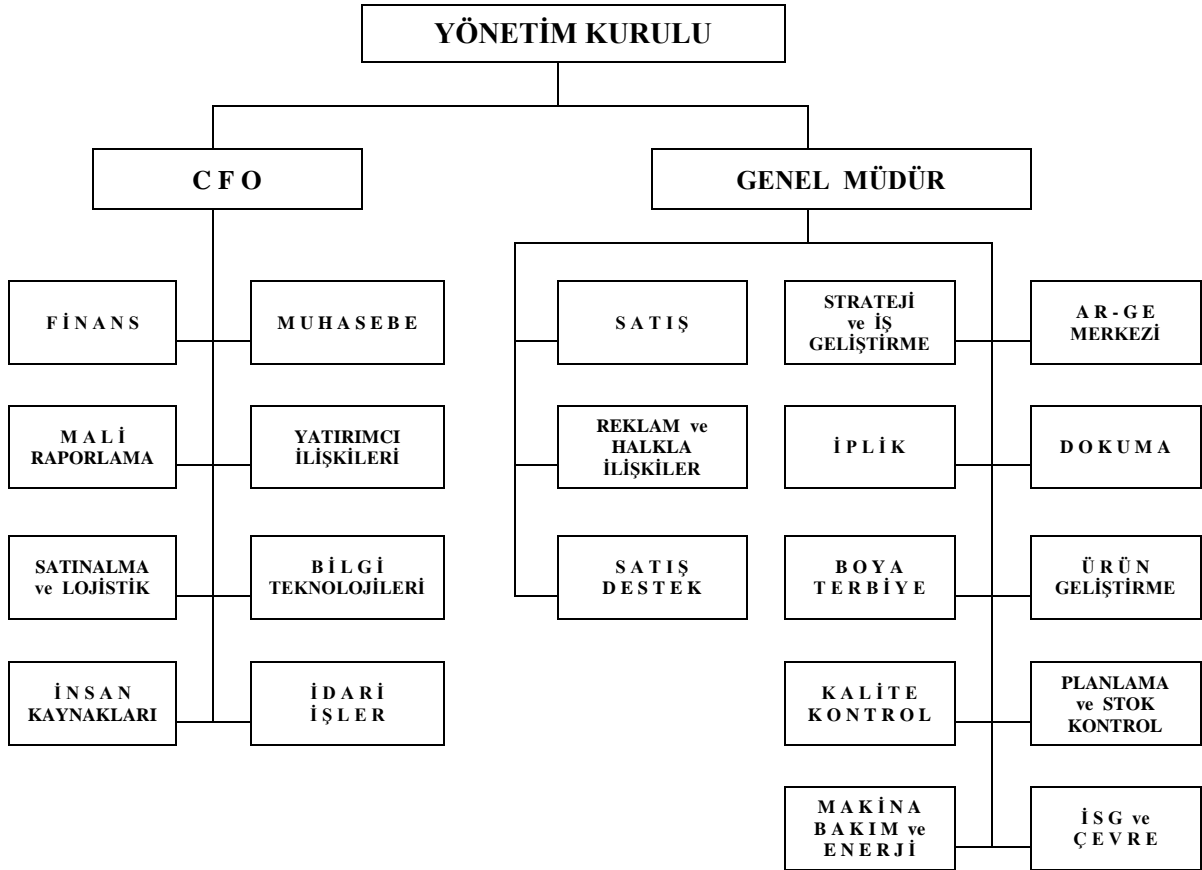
YÖNETİM KURULU

C F O

GENEL MÜDÜR

F İ N A N S

M U H A S E B E

M A L İ RAPORLAMA

YATIRIMCI İLİŞKİLERİ

SATINALMA ve LOJİSTİK

B İ L G İ TEKNOLOJİLERİ

İ N S A N KAYNAKLARI

İ D A R İ İ Ş L E R

S A T I Ş

REKLAM ve HALKLA İLİŞKİLER

S A T I Ş D E S T E K

STRATEJİ ve İŞ GELİŞTİRME

A R - G E MERKEZİ

İ P L İ K

D O K U M A

B O Y A T E R B İ Y E

Ü R Ü N GELİŞTİRME

K A L İ T E K O N T R O L

PLANLAMA ve STOK KONTROL

M A K İ N A B A K I M ve E N E R J İ

İ S G ve Ç E V R E